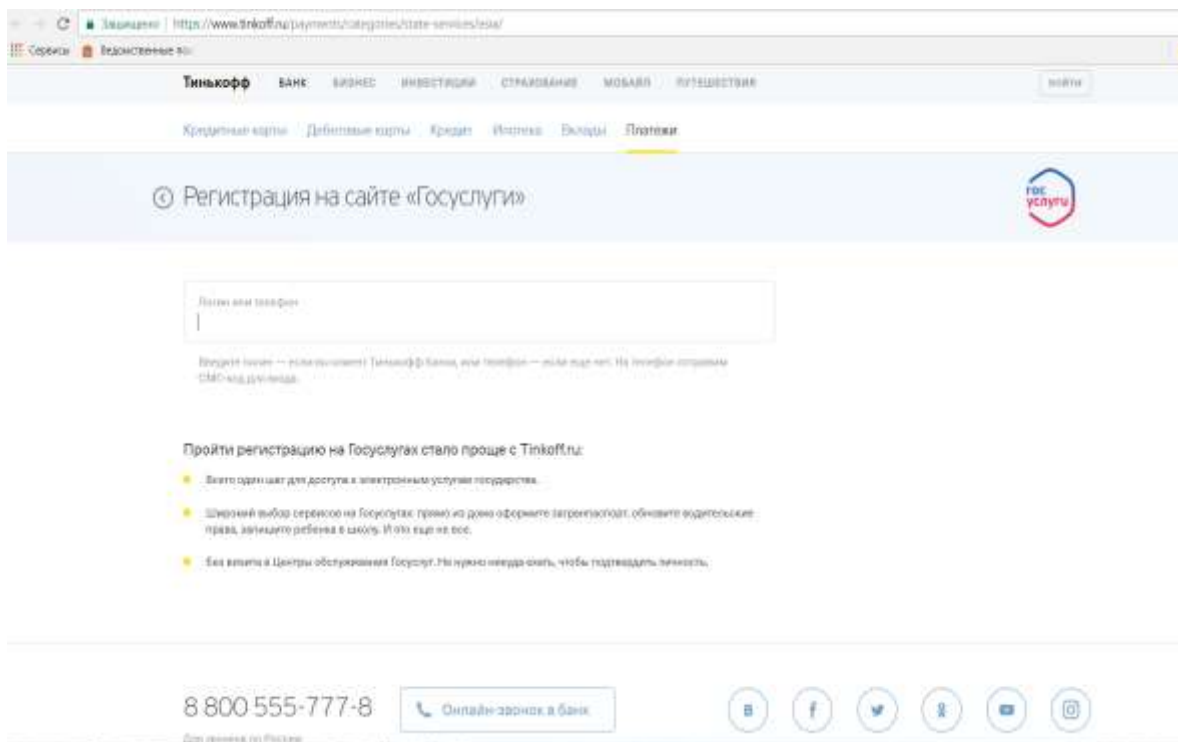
Защищено | https://www.tinkoff.ru/payments/categories/state-services/esia/

Сервисы | Ведомственные по

Тинькофф БАНК БИЗНЕС ИНВЕСТИЦИИ СТРАХОВАНИЕ МОБАЙЛ ПУТЕШЕСТВИЯ ВОЙТИ

Кредитные карты Дебетовые карты Кредит Ипотека Вклады Платежи

Регистрация на сайте «Госуслуги»

гос услуги

Логин или телефон

Введите логин — если вы клиент Тинькофф Банка, или телефон — если еще нет. На телефон отправим СМС-код для входа.

Пройти регистрацию на Госуслугах стало проще с Tinkoff.ru:

Всего один шаг для доступа к электронным услугам государства.

Широкий выбор сервисов на Госуслугах: прямо из дома оформите загранпаспорт, обновите водительские права, запишите ребенка в школу. И это еще не все.

Без визита в Центры обслуживания Госуслуг. Не нужно никуда ехать, чтобы подтверждать личность.

8 800 555-777-8

Онлайн-звонок в банк

Для звонков по России